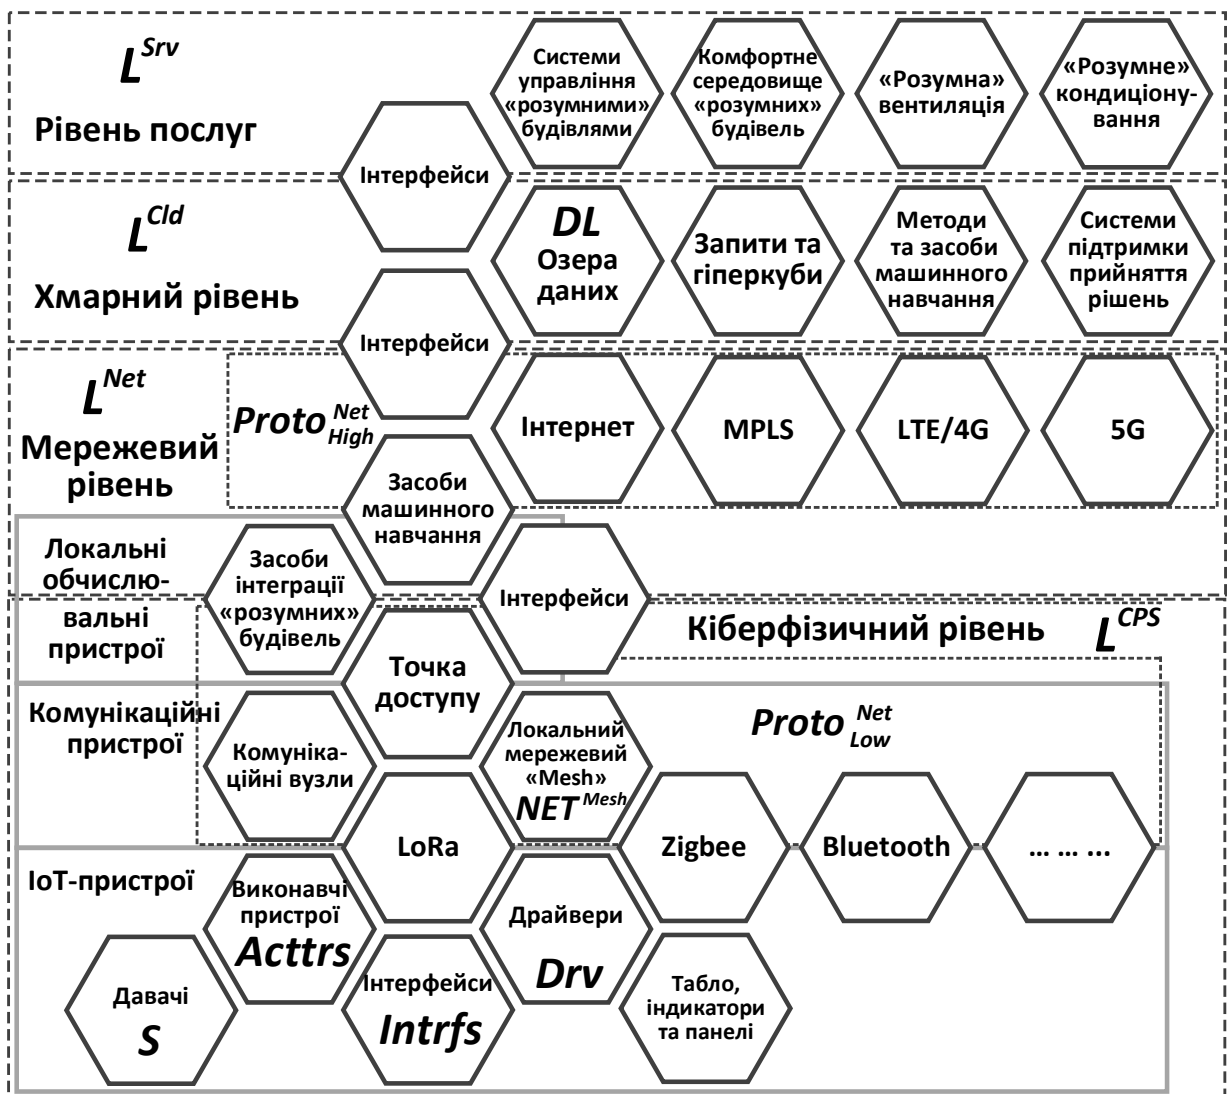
$L^{Srv}$
Рівень послуг

Системи управління «розумними» будівлями

Комфортне середовище «розумних» будівель

«Розумна» вентиляція

«Розумне» кондиціонування

Інтерфейси

$L^{Cld}$
Хмарний рівень

DL
Озера даних

Запити та гіперкуби

Методи та засоби машинного навчання

Системи підтримки прийняття рішень

Інтерфейси

$L^{Net}$
Мережевий рівень

$Proto^{Net}_{High}$

Інтернет

MPLS

LTE/4G

5G

Засоби машинного навчання

Локальні обчислювальні пристрої

Засоби інтеграції «розумних» будівель

Інтерфейси

Кіберфізичний рівень $L^{CPS}$

Точка доступу

Комунікаційні пристрої

Комунікаційні вузли

Локальний мережевий «Mesh» $NET^{Mesh}$

$Proto^{Net}_{Low}$

LoRa

Zigbee

Bluetooth

… … ...

IoT-пристрої

Виконавчі пристрої
Acttrs

Драйвери
Drv

Давачі
S

Інтерфейси
Intrfs

Табло, індикатори та панелі